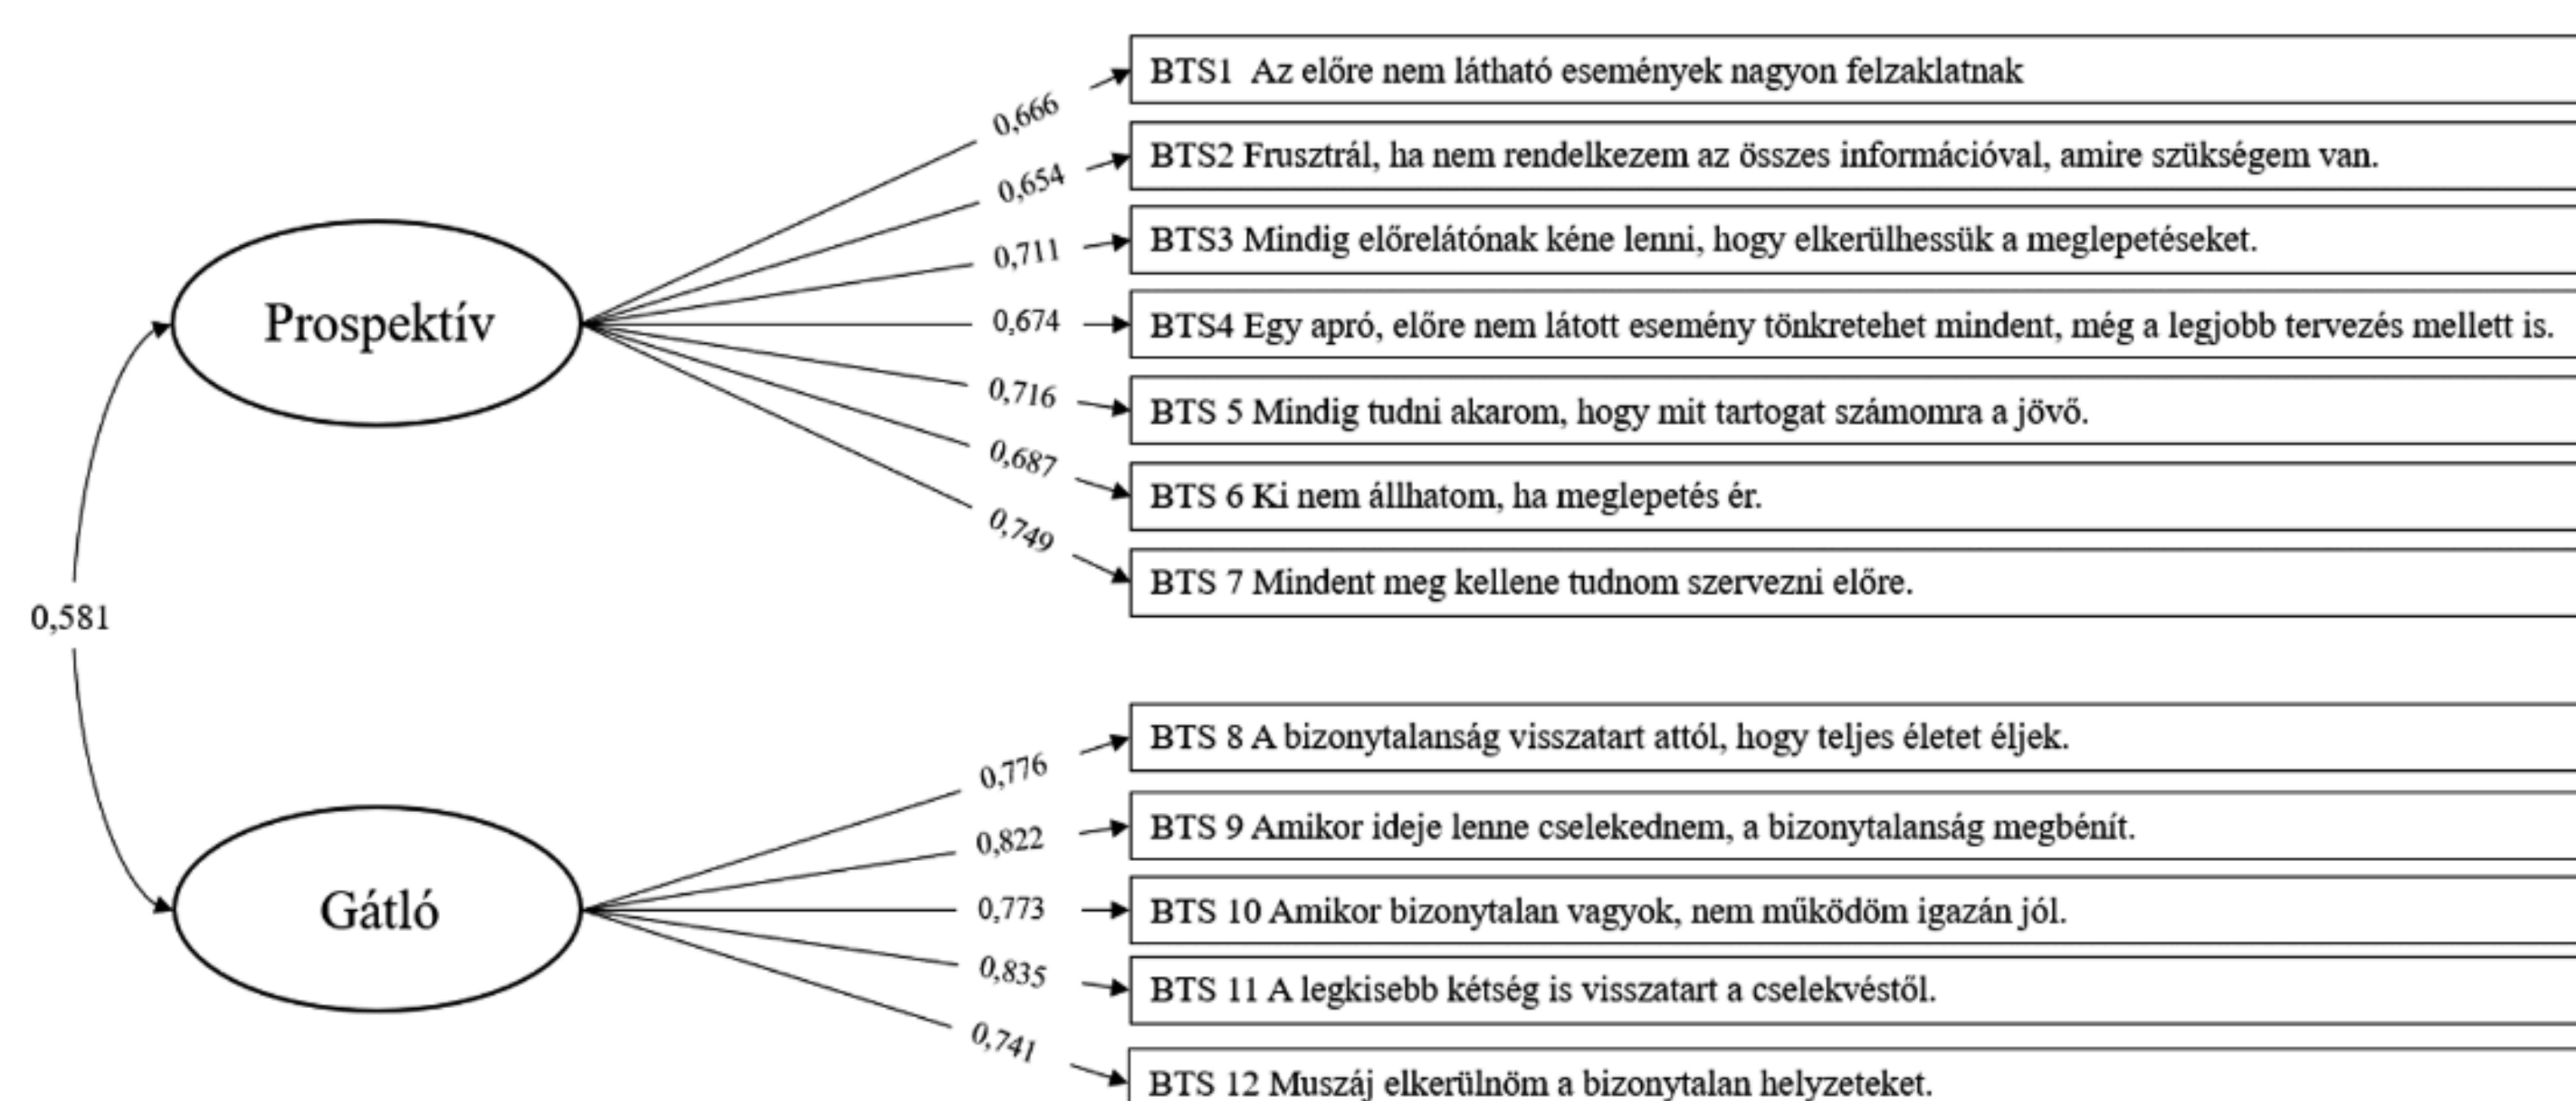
Prospektív

0,666
0,654
0,711
0,674
0,716
0,687
0,749

BTS1 Az előre nem látható események nagyon felzaklatnak

BTS2 Frusztrál, ha nem rendelkezem az összes információval, amire szükségem van.

BTS3 Mindig előrelátónak kéne lenni, hogy elkerülhessük a meglepetéseket.

BTS4 Egy apró, előre nem látott esemény tönkretehet mindent, még a legjobb tervezés mellett is.

BTS 5 Mindig tudni akarom, hogy mit tartogat számomra a jövő.

BTS 6 Ki nem állhatom, ha meglepetés ér.

BTS 7 Mindent meg kellene tudnom szervezni előre.

0,581

Gátló

0,776
0,822
0,773
0,835
0,741

BTS 8 A bizonytalanság visszatart attól, hogy teljes életet éljek.

BTS 9 Amikor ideje lenne cselekednem, a bizonytalanság megbénít.

BTS 10 Amikor bizonytalan vagyok, nem működöm igazán jól.

BTS 11 A legkisebb kétség is visszatart a cselekvéstől.

BTS 12 Muszáj elkerülnöm a bizonytalan helyzeteket.